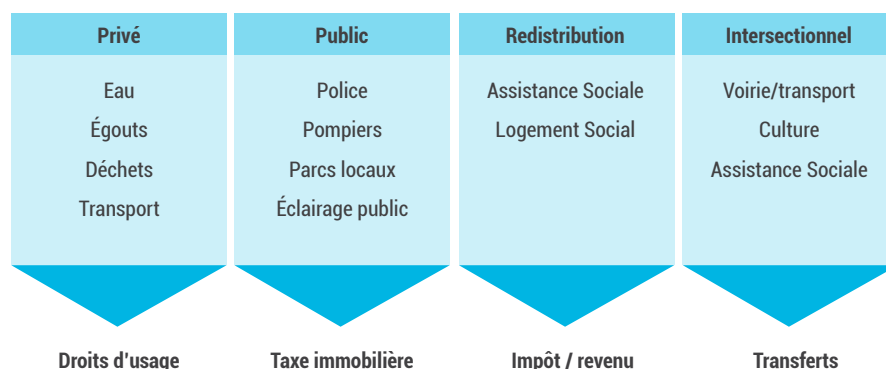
Privé

Eau
Égouts
Déchets
Transport

Droits d'usage

Public

Police
Pompiers
Parcs locaux
Éclairage public

Taxe immobilière

Redistribution

Assistance Sociale
Logement Social

Impôt / revenu

Intersectionnel

Voirie/transport
Culture
Assistance Sociale

Transferts